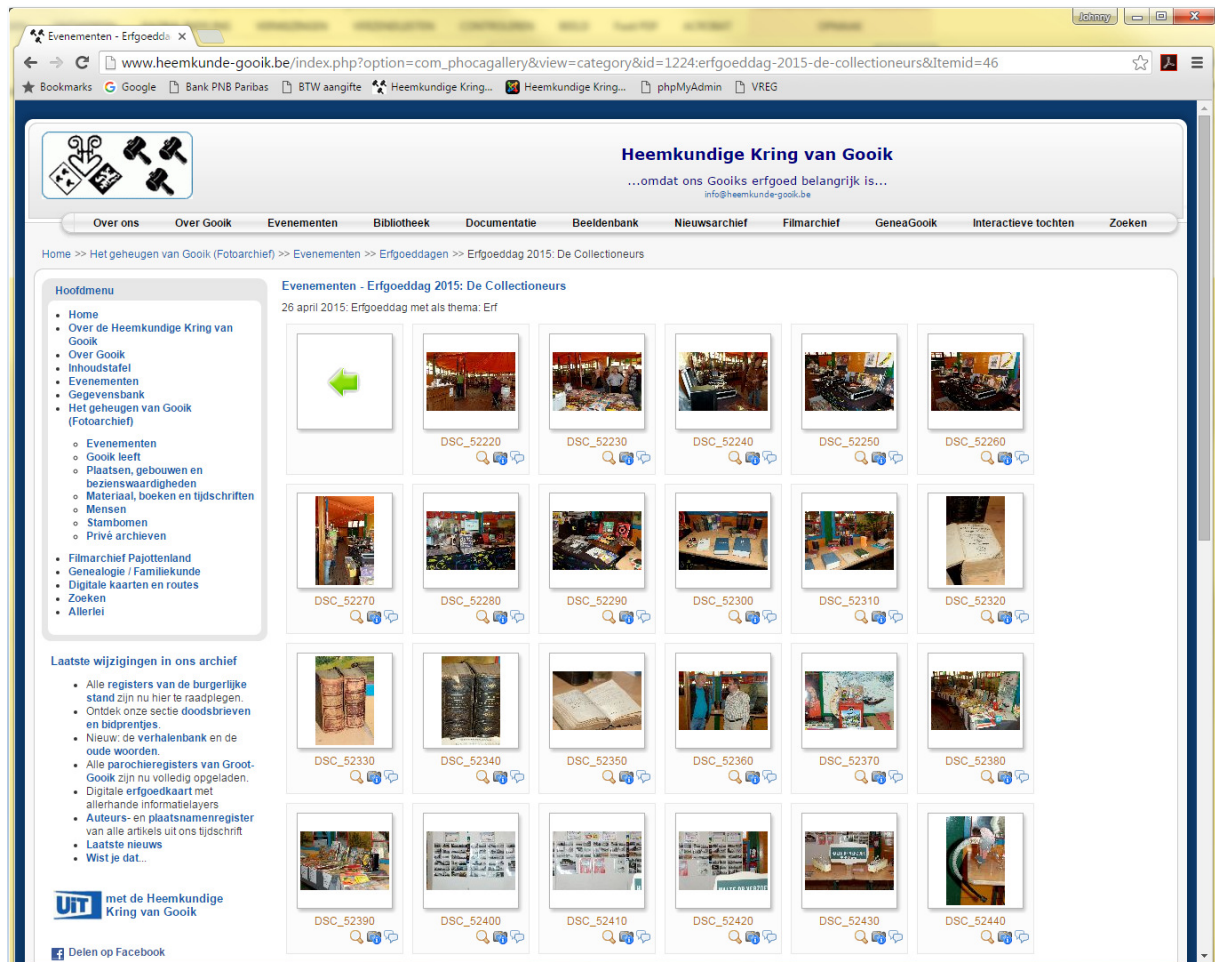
Evenementen - Erfgoedda

Johnny

www.heemkunde-gooik.be/index.php?option=com_phocagallery&view=category&id=1224:erfgoeddag-2015-de-collectioneurs&Itemid=46

Bookmarks Google Bank PNB Paribas BTW aangifte Heemkundige Kring... Heemkundige Kring... phpMyAdmin VREG

Heemkundige Kring van Gooik

...omdat ons Gooiks erfgoed belangrijk is...
info@heemkunde-gooik.be

Over ons | Over Gooik | Evenementen | Bibliotheek | Documentatie | Beeldenbank | Nieuwsarchief | Filmarchief | GeneaGooik | Interactieve tochten | Zoeken

Home >> Het geheugen van Gooik (Fotoarchief) >> Evenementen >> Erfgoeddagen >> Erfgoeddag 2015: De Collectioneurs

Hoofdmenu

- Home
- Over de Heemkundige Kring van Gooik
- Over Gooik
- Inhoudstafel
- Evenementen
- Gegevensbank
- Het geheugen van Gooik (Fotoarchief)
  - Evenementen
  - Gooik leeft
  - Plaatsen, gebouwen en bezienswaardigheden
  - Materiaal, boeken en tijdschriften
  - Mensen
  - Stambomen
  - Privé archieven
- Filmarchief Pajottenland
- Genealogie / Familiekunde
- Digitale kaarten en routes
- Zoeken
- Allerlei

Laatste wijzigingen in ons archief

- Alle registers van de burgerlijke stand zijn nu hier te raadplegen.
- Ontdek onze sectie doodsbrieven en bidprentjes.
- Nieuw: de verhalenbank en de oude woorden.
- Alle parochieregisters van Groot-Gooik zijn nu volledig opgeladen.
- Digitale erfgoedkaart met allerhande informatielayers
- Auteurs- en plaatsnamenregister van alle artikels uit ons tijdschrift
- Laatste nieuws
- Wist je dat...

UiT met de Heemkundige Kring van Gooik

Delen op Facebook

Evenementen - Erfgoeddag 2015: De Collectioneurs

26 april 2015: Erfgoeddag met als thema: Erf

DSC_52220 DSC_52230 DSC_52240 DSC_52250 DSC_52260
DSC_52270 DSC_52280 DSC_52290 DSC_52300 DSC_52310 DSC_52320
DSC_52330 DSC_52340 DSC_52350 DSC_52360 DSC_52370 DSC_52380
DSC_52390 DSC_52400 DSC_52410 DSC_52420 DSC_52430 DSC_52440